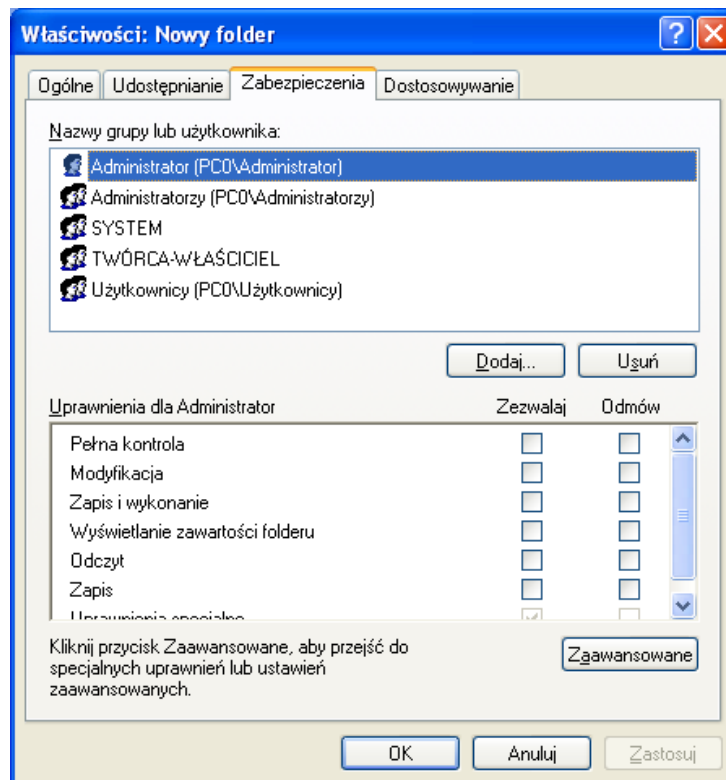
Właściwości: Nowy folder

Ogólne | Udostępnianie | Zabezpieczenia | Dostosowywanie

Nazwy grupy lub użytkownika:

Administrator (PC0\Administrator)
Administratorzy (PC0\Administratorzy)
SYSTEM
TWÓRCA-WŁAŚCICIEL
Użytkownicy (PC0\Użytkownicy)

Dodaj... | Usuń

| Uprawnienia dla Administrator | Zezwalaj | Odmów |
|---|---|---|
| Pełna kontrola | | |
| Modyfikacja | | |
| Zapis i wykonanie | | |
| Wyświetlanie zawartości folderu | | |
| Odczyt | | |
| Zapis | | |
| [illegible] | | |

Kliknij przycisk Zaawansowane, aby przejść do specjalnych uprawnień lub ustawień zaawansowanych.

Zaawansowane

OK | Anuluj | Zastosuj